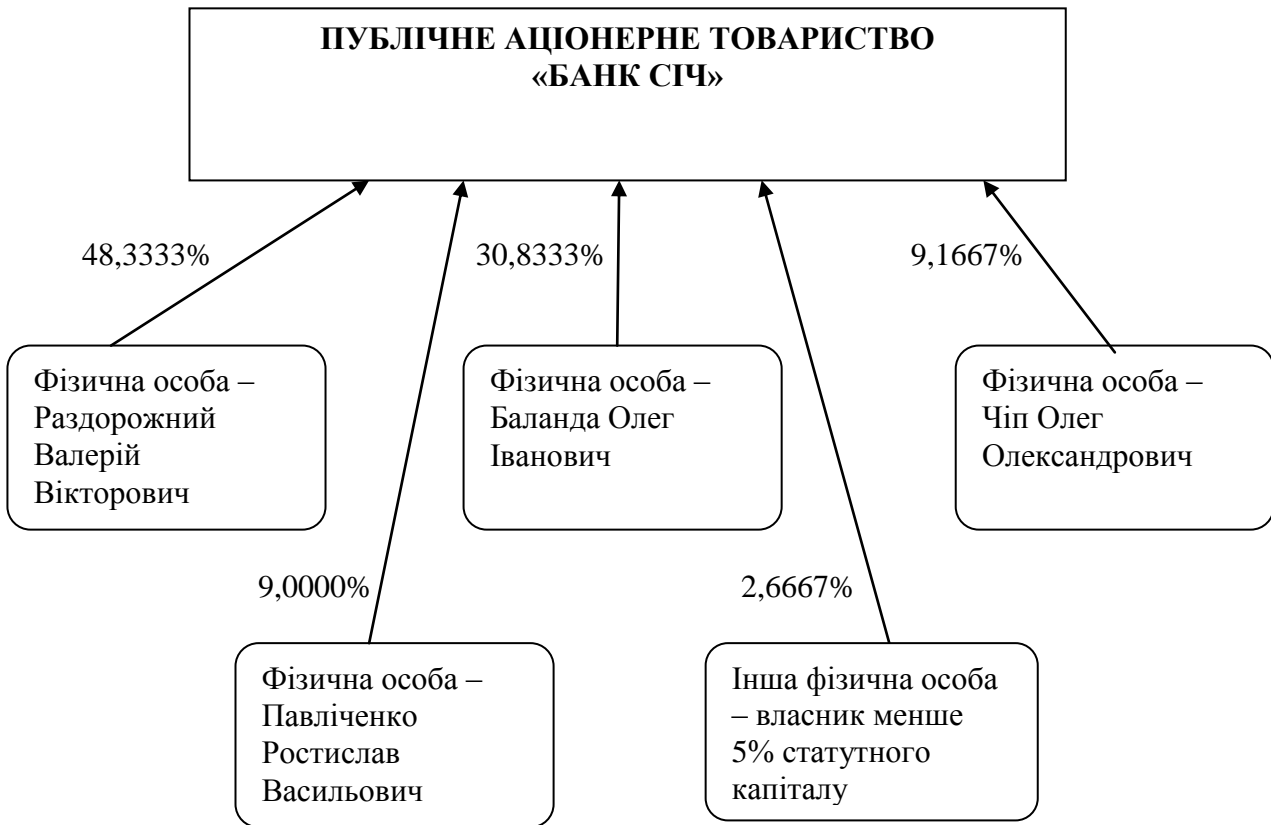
ПУБЛІЧНЕ АЦІОНЕРНЕ ТОВАРИСТВО «БАНК СІЧ»

48,3333%

30,8333%

9,1667%

Фізична особа – Раздорожний Валерій Вікторович

Фізична особа – Баланда Олег Іванович

Фізична особа – Чіп Олег Олександрович

9,0000%

2,6667%

Фізична особа – Павліченко Ростислав Васильович

Інша фізична особа – власник менше 5% статутного капіталу